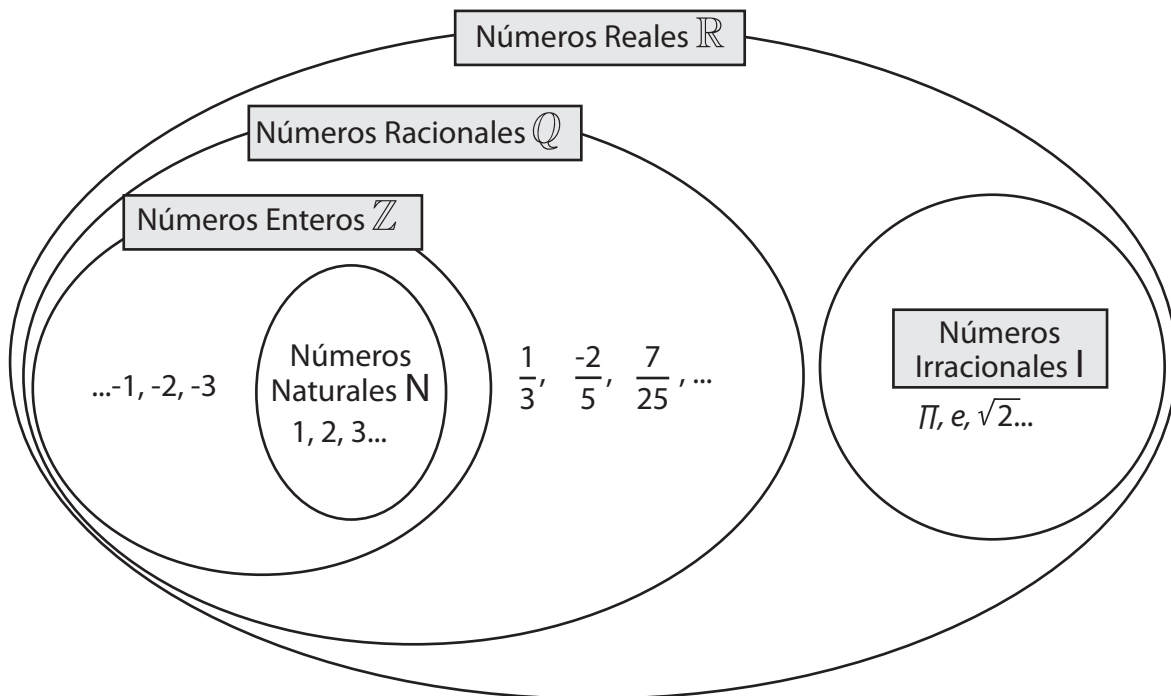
Números Reales $\mathbb{R}$

Números Racionales $\mathbb{Q}$

Números Enteros $\mathbb{Z}$

...-1, -2, -3

Números Naturales N
1, 2, 3...

$\frac{1}{3}$, $\frac{-2}{5}$, $\frac{7}{25}$, ...

Números Irracionales I
$\pi$, $e$, $\sqrt{2}$...